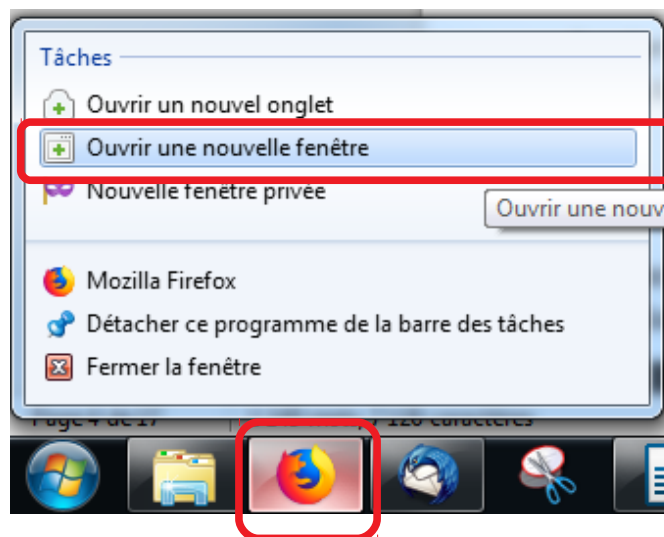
Tâches

Ouvrir un nouvel onglet

Ouvrir une nouvelle fenêtre

Nouvelle fenêtre privée

Ouvrir une nouv

Mozilla Firefox

Détacher ce programme de la barre des tâches

Fermer la fenêtre

Page 4 de 17 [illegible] 120 caractères